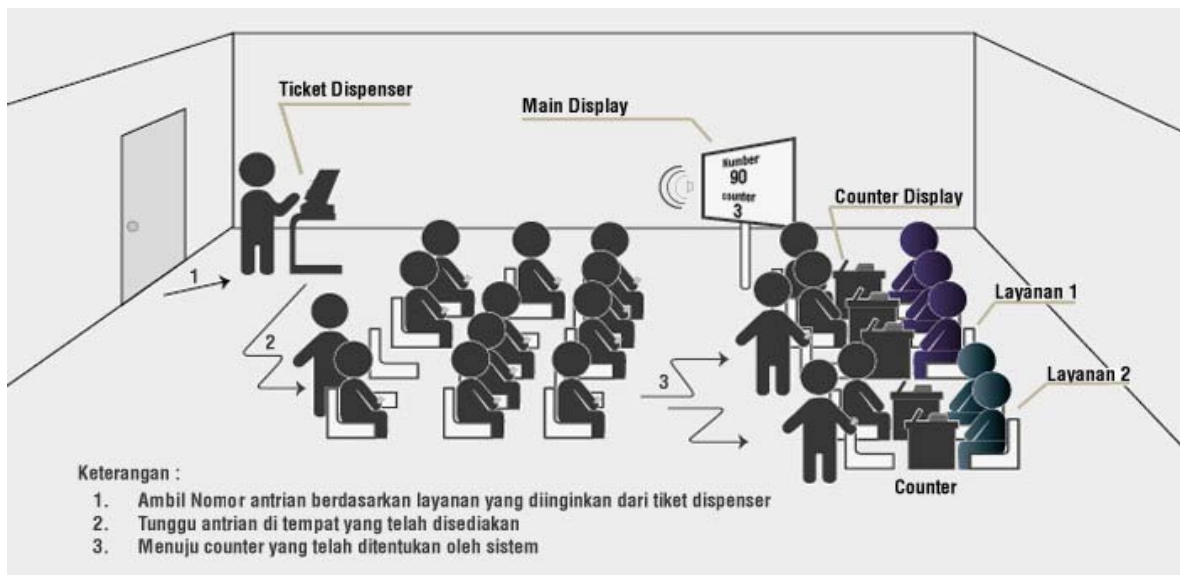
Ticket Dispenser

Main Display

Number
90
counter
3

Counter Display

Layanan 1

Layanan 2

Counter

1

2

3

Keterangan :

1. Ambil Nomor antrian berdasarkan layanan yang diinginkan dari tiket dispenser
2. Tunggu antrian di tempat yang telah disediakan
3. Menuju counter yang telah ditentukan oleh sistem